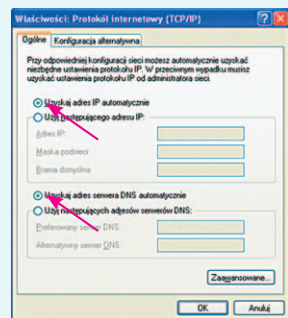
Właściwości: Protokół internetowy (TCP/IP)

Ogólne | Konfiguracja alternatywna

Przy odpowiedniej konfiguracji sieci możesz automatycznie uzyskać niezbędne ustawienia protokołu IP. W przeciwnym wypadku musisz uzyskać ustawienia protokołu IP od administratora sieci.

Uzyskaj adres IP automatycznie

Użyj następującego adresu IP:

Adres IP:

Maska podsieci:

Brama domyślna:

Uzyskaj adres serwera DNS automatycznie

Użyj następujących adresów serwerów DNS:

Preferowany serwer DNS:

Alternatywny serwer DNS:

Zaawansowane...

OK | Anuluj